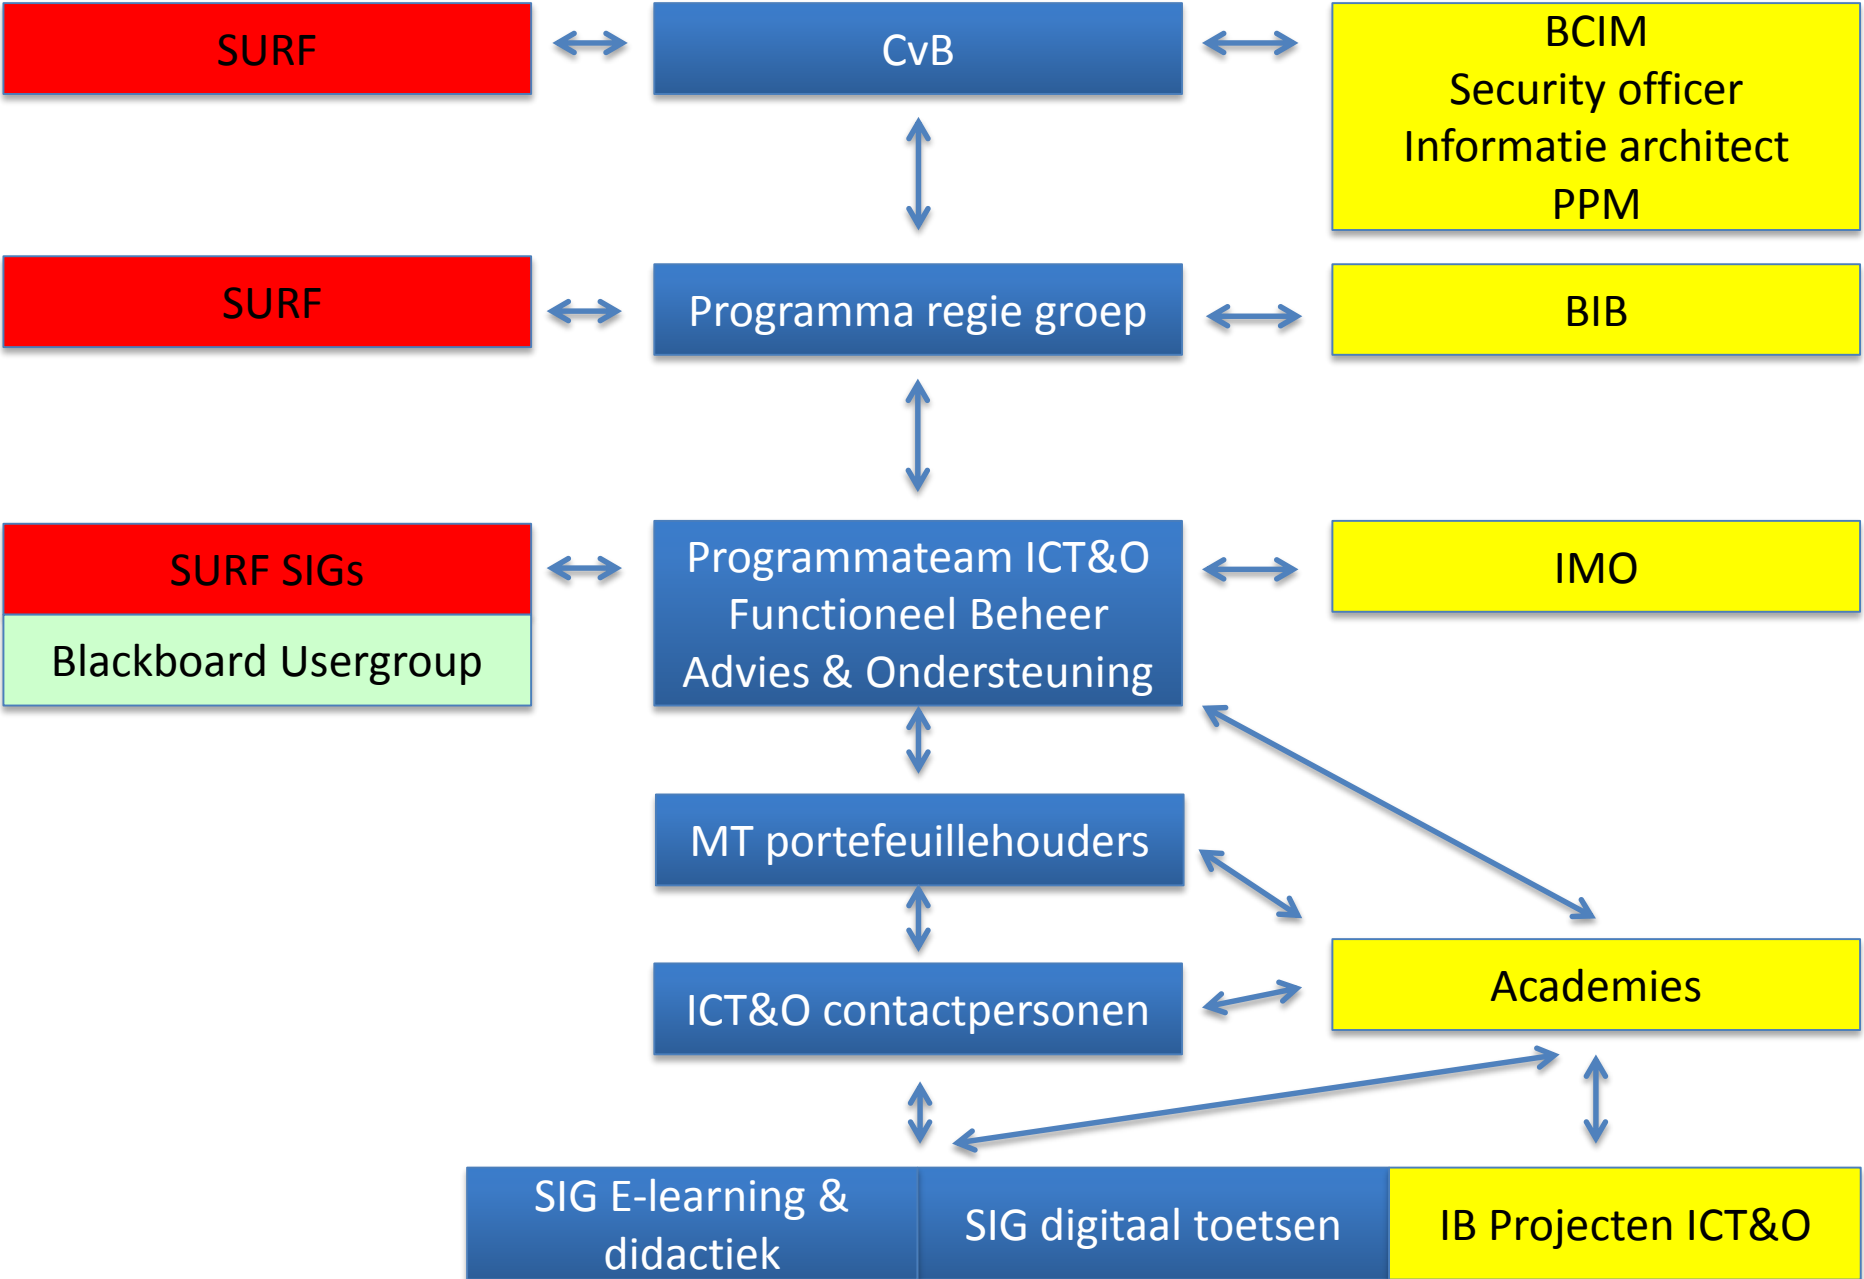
SURF

CvB

BCIM
Security officer
Informatie architect
PPM

SURF

Programma regie groep

BIB

SURF SIGs

Blackboard Usergroup

Programmateam ICT&O
Functioneel Beheer
Advies & Ondersteuning

IMO

MT portefeuillehouders

ICT&O contactpersonen

Academies

SIG E-learning & didactiek

SIG digitaal toetsen

IB Projecten ICT&O